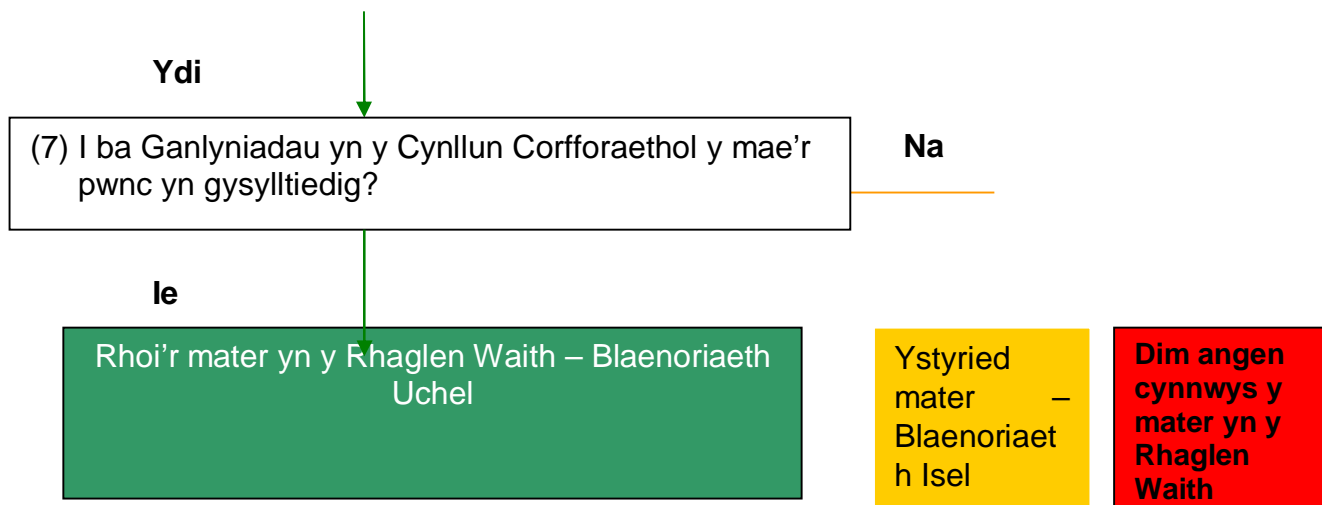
Ydi

(7) I ba Ganlyniadau yn y Cynllun Corfforaethol y mae'r pwnc yn gysylltiedig?

Na

Ie

Rhoi'r mater yn y Rhaglen Waith – Blaenoriaeth Uchel

Ystyried mater – Blaenoriaeth Isel

Dim angen cynnwys y mater yn y Rhaglen Waith